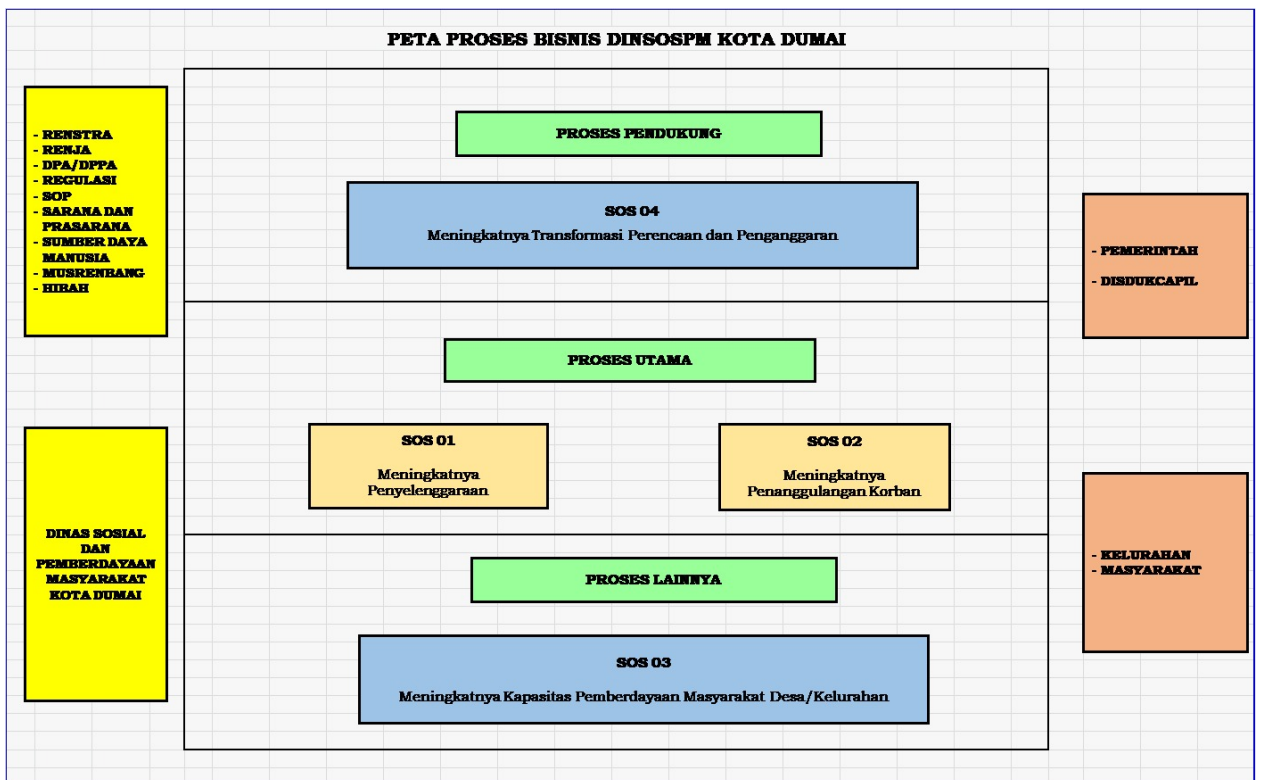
PETA PROSES BISNIS DINSOSPM KOTA DUMAI

- RENSTRA
- RENJA
- DPA/DPPA
- REGULASI
- SOP
- SARANA DAN PRASARANA
- SUMBER DAYA MANUSIA
- MUSRENBANG
- HIBAH

PROSES PENDUKUNG

SOS 04

Meningkatnya Transformasi Perencaan dan Penganggaran

- PEMERINTAH

- DISDUKCAPIL

PROSES UTAMA

SOS 01

Meningkatnya Penyelenggaraan

SOS 02

Meningkatnya Penanggulangan Korban

DINAS SOSIAL DAN PEMBERDAYAAN MASYARAKAT KOTA DUMAI

PROSES LAINNYA

SOS 03

Meningkatnya Kapasitas Pemberdayaan Masyarakat Desa/Kelurahan

- KELURAHAN
- MASYARAKAT